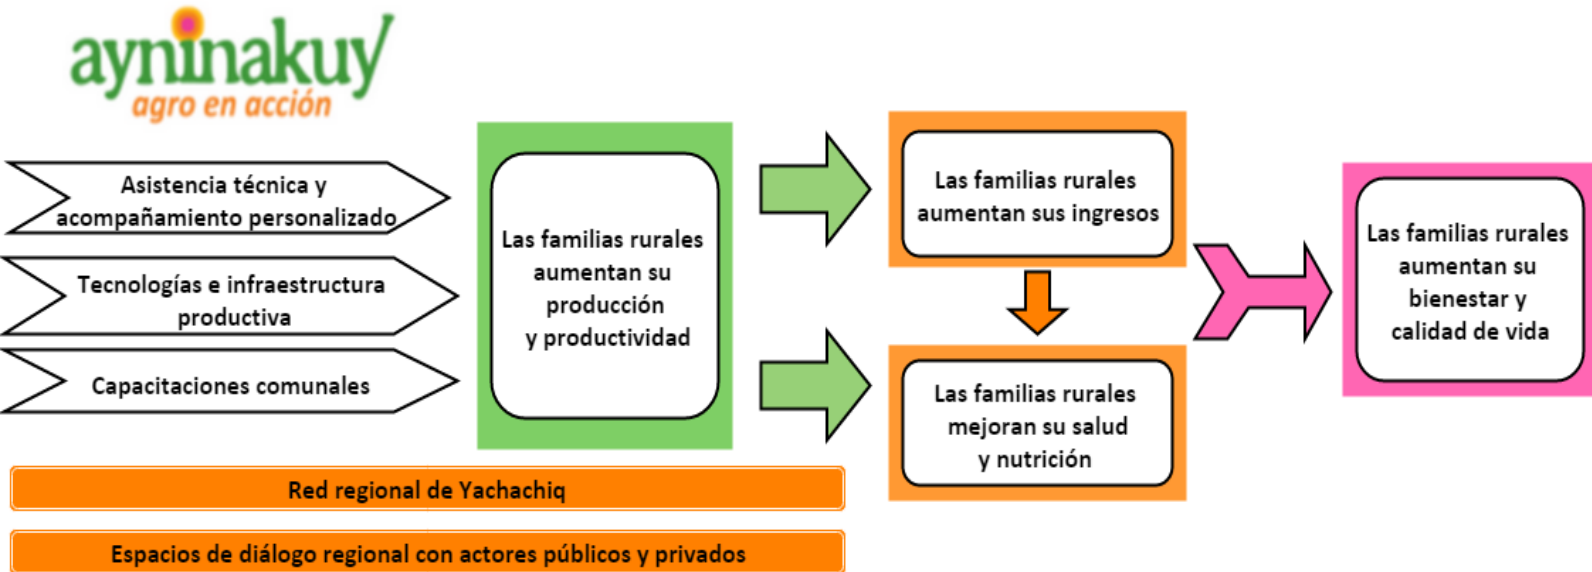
ayninakuy
agro en acción

Asistencia técnica y acompañamiento personalizado

Tecnologías e infraestructura productiva

Capacitaciones comunales

Las familias rurales aumentan su producción y productividad

Las familias rurales aumentan sus ingresos

Las familias rurales mejoran su salud y nutrición

Las familias rurales aumentan su bienestar y calidad de vida

Red regional de Yachachiq

Espacios de diálogo regional con actores públicos y privados